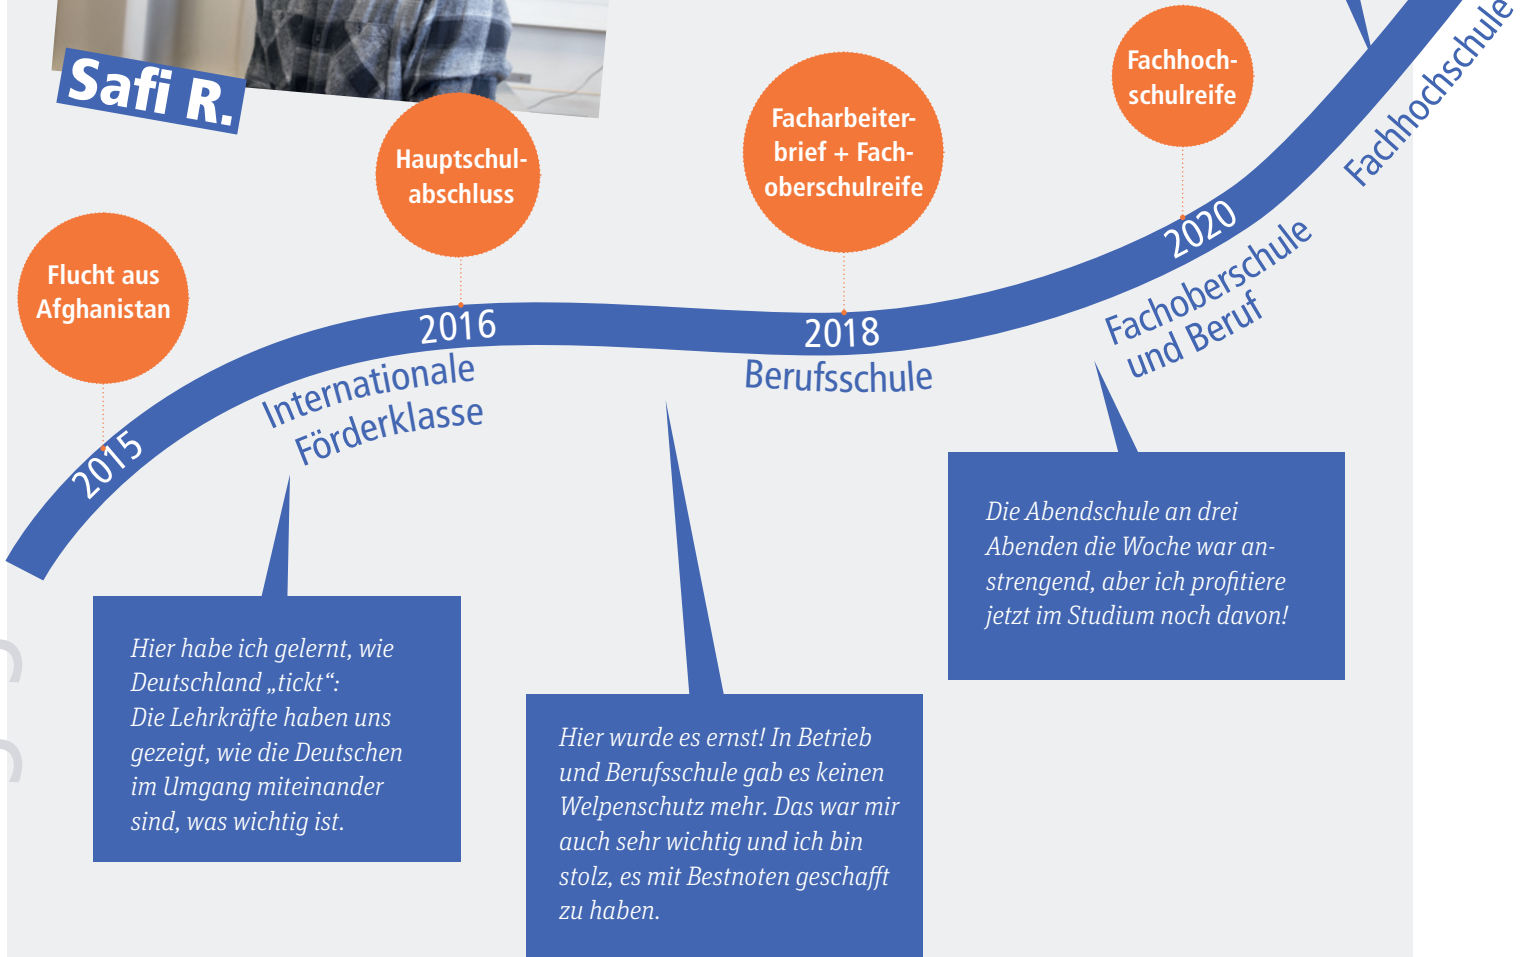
Safi R.

Flucht aus Afghanistan

Hauptschulabschluss

Facharbeiterbrief + Fachoberschulreife

Fachhochschulreife

2015

2016
Internationale Förderklasse

2018
Berufsschule

2020
Fachoberschule und Beruf

Fachhochschule

Hier habe ich gelernt, wie Deutschland „tickt“:
Die Lehrkräfte haben uns gezeigt, wie die Deutschen im Umgang miteinander sind, was wichtig ist.

Hier wurde es ernst! In Betrieb und Berufsschule gab es keinen Welpenschutz mehr. Das war mir auch sehr wichtig und ich bin stolz, es mit Bestnoten geschafft zu haben.

Die Abendschule an drei Abenden die Woche war anstrengend, aber ich profitiere jetzt im Studium noch davon!